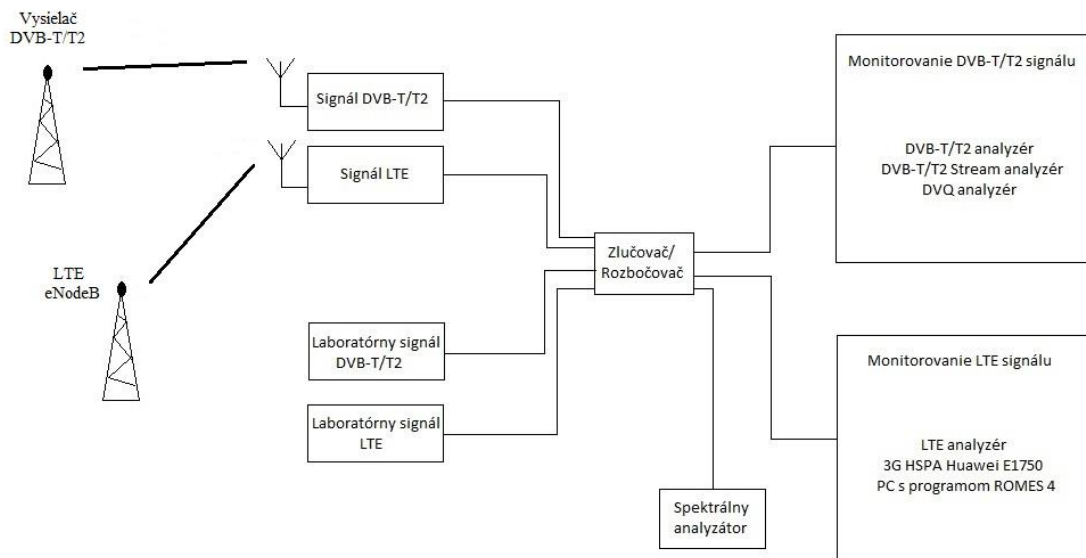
Vysielač
DVB-T/T2

Signál DVB-T/T2

Signál LTE

Monitorovanie DVB-T/T2 signálu

DVB-T/T2 analyzér
DVB-T/T2 Stream analyzér
DVQ analyzér

LTE
eNodeB

Zlučovač/
Rozbočovač

Laboratórny signál
DVB-T/T2

Laboratórny signál
LTE

Monitorovanie LTE signálu

LTE analyzér
3G HSPA Huawei E1750
PC s programom ROMES 4

Spektrálny
analyzátor